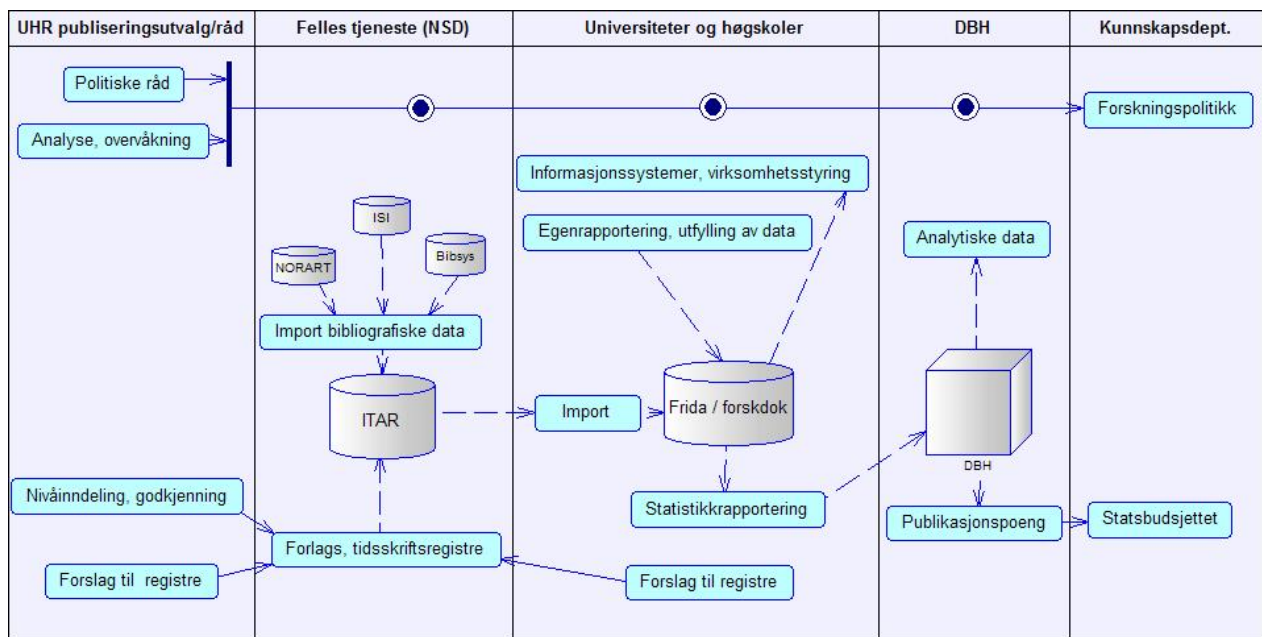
| UHR publiseringsutvalg/råd | Felles tjeneste (NSD) | Universiteter og høgskoler | DBH | Kunnskapsdept. |
|---|---|---|---|---|

Politiske råd

Analyse, overvåkning

Forskningspolitikk

Informasjonssystemer, virksomhetsstyring

ISI

NORART

Bibsys

Egenrapportering, utfylling av data

Analytiske data

Import bibliografiske data

ITAR

Import

Frida / forskdok

DBH

Nivåinndeling, godkjenning

Statistikkrapportering

Publikasjonspoeng

Statsbudsjettet

Forlags, tidsskriftsregistre

Forslag til registre

Forslag til registre